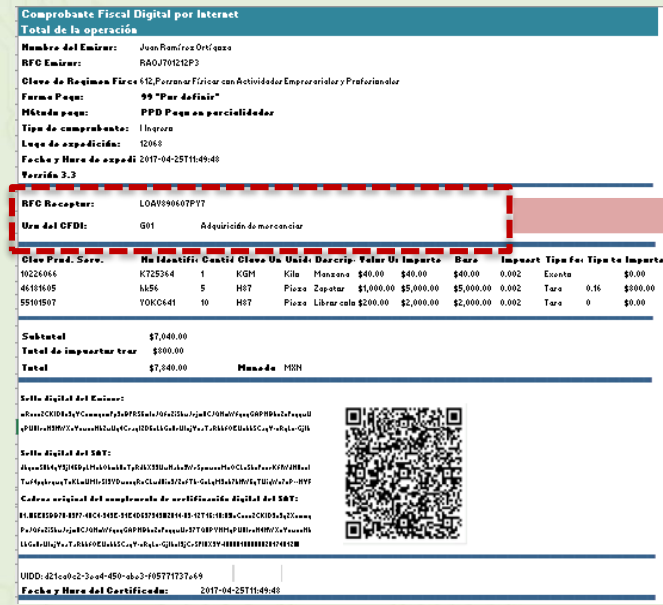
Comprobante Fiscal Digital por Internet
Total de la operación

Nombre del Emisor: Juan Ramírez Ortíguaza
RFC Emisor: RAOJ701212P3
Clave de Regimen Fisca 612,Personas Físicas con Actividades Empresariales y Profesionales
Forma Pago: 99 "Por definir"
Método pago: PPD Pago en parcialidades
Tipo de comprobante: I Ingreso
Lugar de expedición: 12068
Fecha y Hora de expedi 2017-04-25T11:49:48
Versión 3.3

RFC Receptor: LOAV890607PY7
Uso del CFDI: G01 Adquisición de mercancías

| Clave Prod. Serv. | No Identific | Cantid | Clave Un | Unida | Descrip | Valor Un | Importe | Base | Impuest | Tipo fa | Tipo tas | Importe |
|---|---|---|---|---|---|---|---|---|---|---|---|---|
| 10226066 | K725364 | 1 | KGM | Kilo | Manzana | $40.00 | $40.00 | $40.00 | 0.002 | Exenta | | $0.00 |
| 46181605 | kk56 | 5 | H87 | Pieza | Zapatos | $1,000.00 | $5,000.00 | $5,000.00 | 0.002 | Tasa | 0.16 | $800.00 |
| 55101507 | YOKC641 | 10 | H87 | Pieza | Libros cole | $200.00 | $2,000.00 | $2,000.00 | 0.002 | Tasa | 0 | $0.00 |

Subtotal $7,040.00
Total de impuestos tras $800.00
Total $7,840.00 Moneda MXN

Sello digital del Emisor:
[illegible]

Sello digital del SAT:
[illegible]

Cadena original del complemento de certificación digital del SAT:
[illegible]

UIDD: d21ca0c2-3aa4-450-abe3-f05771737a69
Fecha y Hora del Certificado: 2017-04-25T11:49:48